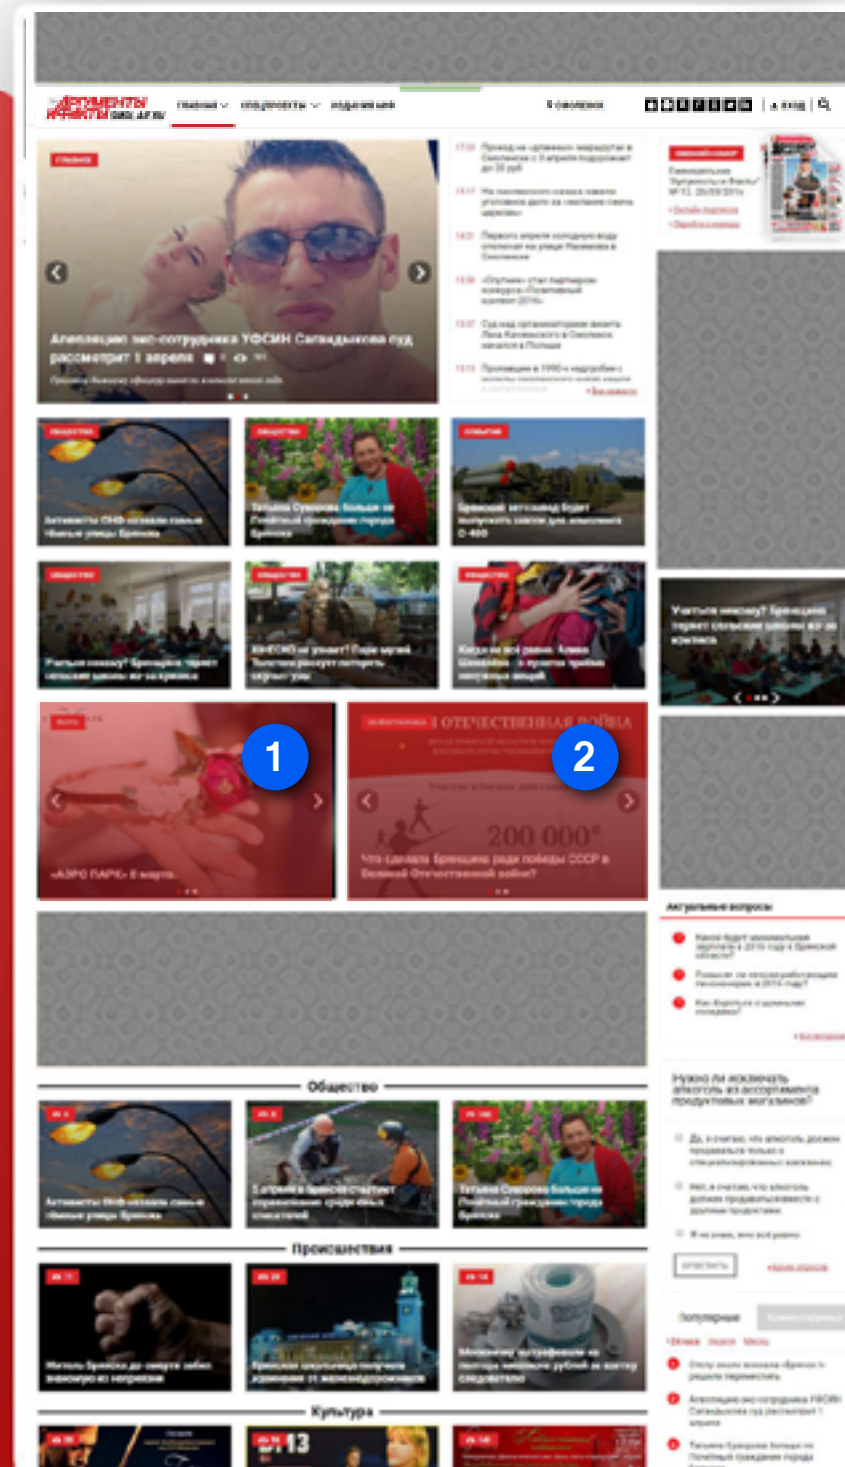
АРГУМЕНТЫ И ФАКТЫ
ГЛАВНАЯ СПЕЦПРОЕКТЫ ПОДПИСКА
ВХОД

Апелляцию экс-сотрудника УФСИН Сагадыкова суд рассмотрит 1 апреля

Активисты ОНФ назвали самые «темные» улицы Брянска
Татьяна Суворова больше не Почётный гражданин города Брянска
Брянский мотозавод будет выпускать шасси для комплекса С-400

Учиться некому? Брянщина теряет сельские школы из-за кризиса
ЮНЕСКО не узнает? Поле музей Тютчева рискует потерять статус
Когда не все равно. Алина Шевелёва - о пунктах приёма ненужных вещей

1
«АЭРО ПАРК» 8 марта

2
I ОТЕЧЕСТВЕННАЯ ВОЙНА
200 000
Что сделала Брянщина ради победы СССР в Великой Отечественной войне?

Учиться некому? Брянщина теряет сельские школы из-за кризиса

Актуальные вопросы

Нужно ли исключать алкоголь из ассортимента продуктовых магазинов?
ОТВЕТИТЬ

Общество
Активисты ОНФ назвали самые «темные» улицы Брянска
5 апреля в Брянске стартует соревнование среди юных спасателей
Татьяна Суворова больше не Почётный гражданин города Брянска

Происшествия

Культура
13

Популярное